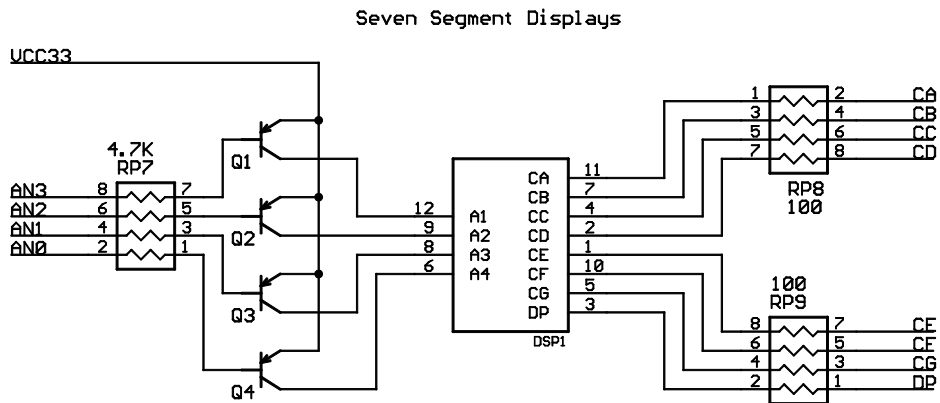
Seven Segment Displays

VCC33

4.7K
RP7

AN3 8 7
AN2 6 5
AN1 4 3
AN0 2 1

Q1
Q2
Q3
Q4

12 A1
9 A2
8 A3
6 A4

CA 11
CB 7
CC 4
CD 2
CE 1
CF 10
CG 5
DP 3

DSP1

1 2 CA
3 4 CB
5 6 CC
7 8 CD

RP8
100

100
RP9

8 7 CE
6 5 CF
4 3 CG
2 1 DP